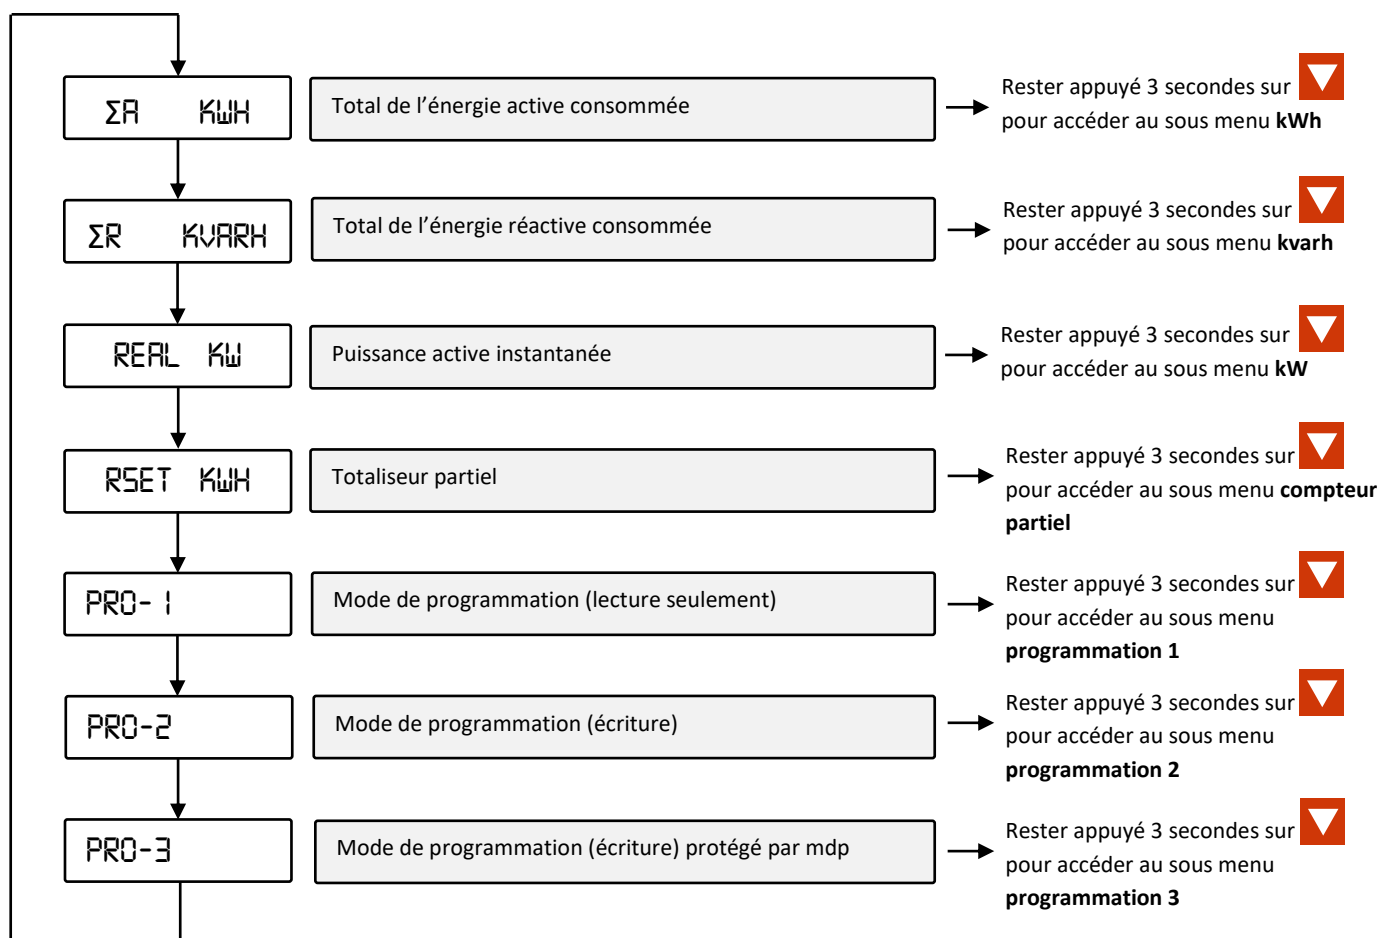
ΣA KWH

Total de l’énergie active consommée

Rester appuyé 3 secondes sur pour accéder au sous menu **kWh**

ΣR KVARH

Total de l’énergie réactive consommée

Rester appuyé 3 secondes sur pour accéder au sous menu **kvarh**

REAL KW

Puissance active instantanée

Rester appuyé 3 secondes sur pour accéder au sous menu **kW**

RSET KWH

Totaliseur partiel

Rester appuyé 3 secondes sur pour accéder au sous menu **compteur partiel**

PRO- 1

Mode de programmation (lecture seulement)

Rester appuyé 3 secondes sur pour accéder au sous menu **programmation 1**

PRO-2

Mode de programmation (écriture)

Rester appuyé 3 secondes sur pour accéder au sous menu **programmation 2**

PRO-3

Mode de programmation (écriture) protégé par mdp

Rester appuyé 3 secondes sur pour accéder au sous menu **programmation 3**